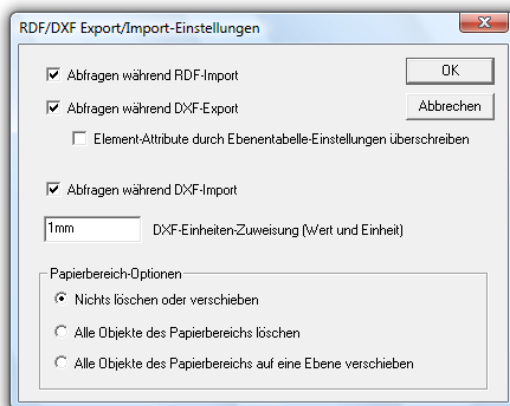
RDF/DXF Export/Import-Einstellungen

Abfragen während RDF-Import

OK

Abfragen während DXF-Export

Abbrechen

Element-Attribute durch Ebenentabelle-Einstellungen überschreiben

Abfragen während DXF-Import

1mm

DXF-Einheiten-Zuweisung (Wert und Einheit)

Papierbereich-Optionen

Nichts löschen oder verschieben

Alle Objekte des Papierbereichs löschen

Alle Objekte des Papierbereichs auf eine Ebene verschieben